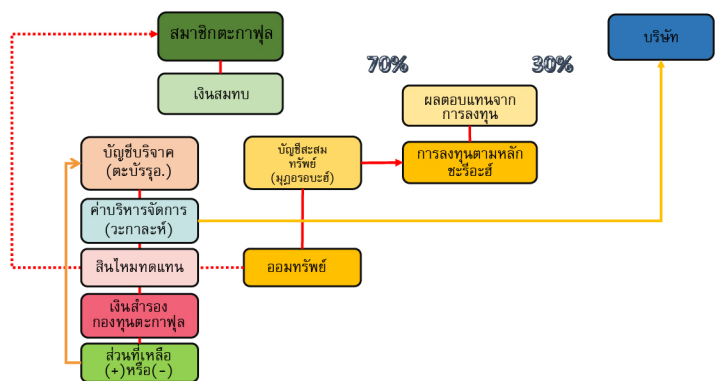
สมาชิกตะกาฟุล

เงินสมทบ

บริษัท

70%

30%

ผลตอบแทนจากการลงทุน

การลงทุนตามหลักชะรีอะฮ์

บัญชีสะสมทรัพย์ (มุฎอรอบะฮ์)

บัญชีบริจาค (ตะบัรรุอ.)

ค่าบริหารจัดการ (วะกาละห์)

สินไหมทดแทน

ออมทรัพย์

เงินสำรองกองทุนตะกาฟุล

ส่วนที่เหลือ (+)หรือ(-)